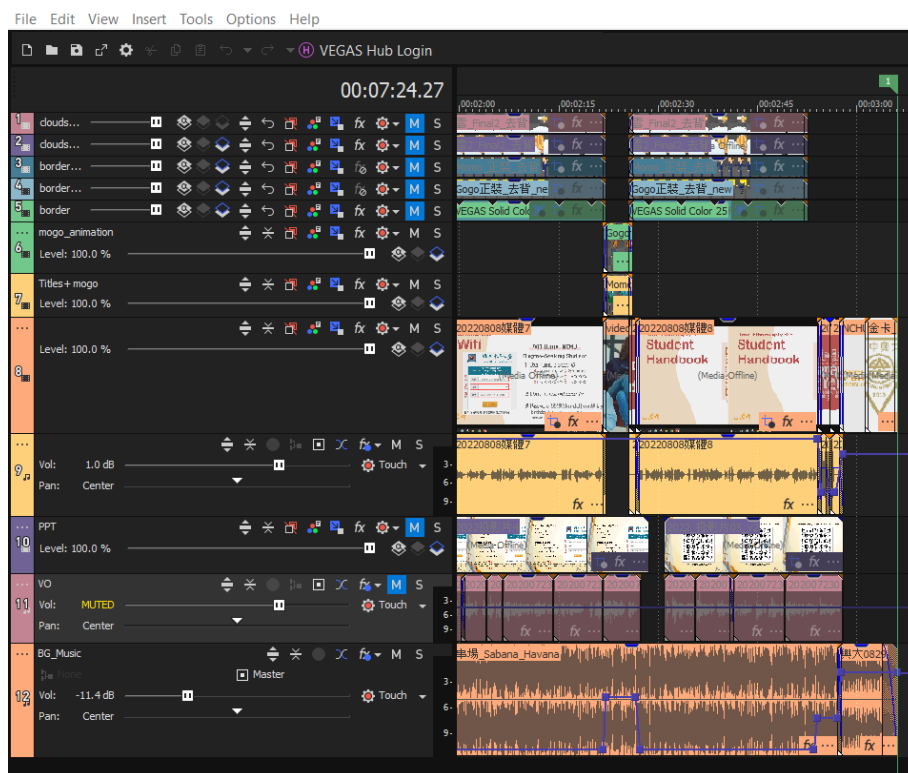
File Edit View Insert Tools Options Help

VEGAS Hub Login

00:07:24.27

00:02:00 00:02:15 00:02:30 00:02:45 00:03:00

1 clouds... fx M S
2 clouds... fx M S
3 border... fx M S
4 border... fx M S
5 border fx M S
6 mogo_animation fx M S
Level: 100.0 %
7 Titles + mogo fx M S
Level: 100.0 %
8 fx M S
Level: 100.0 %
9 M S
Vol: 1.0 dB Touch
Pan: Center
10 PPT fx M S
Level: 100.0 %
11 VO M S
Vol: MUTED Touch
Pan: Center
12 BG_Music M S
None Master
Vol: -11.4 dB Touch
Pan: Center

Gogo正裝_去背_ne
Gogo正裝_去背_new
VEGAS Solid Colo
VEGAS Solid Color 25
Offline
20220808媒體7
20220808媒體8
Student Handbook
Student Handbook
(Media Offline)
(Media Offline)
Media Offline
車場_Sabana_Havana
fx